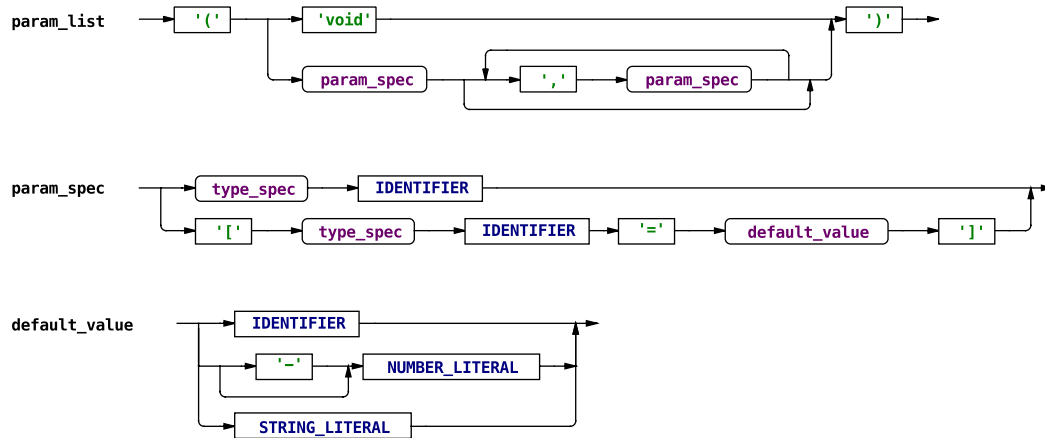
param_list

'('

'void'

')'

param_spec

','

param_spec

param_spec

type_spec

IDENTIFIER

'['

type_spec

IDENTIFIER

'='

default_value

']'

default_value

IDENTIFIER

'-'

NUMBER_LITERAL

STRING_LITERAL